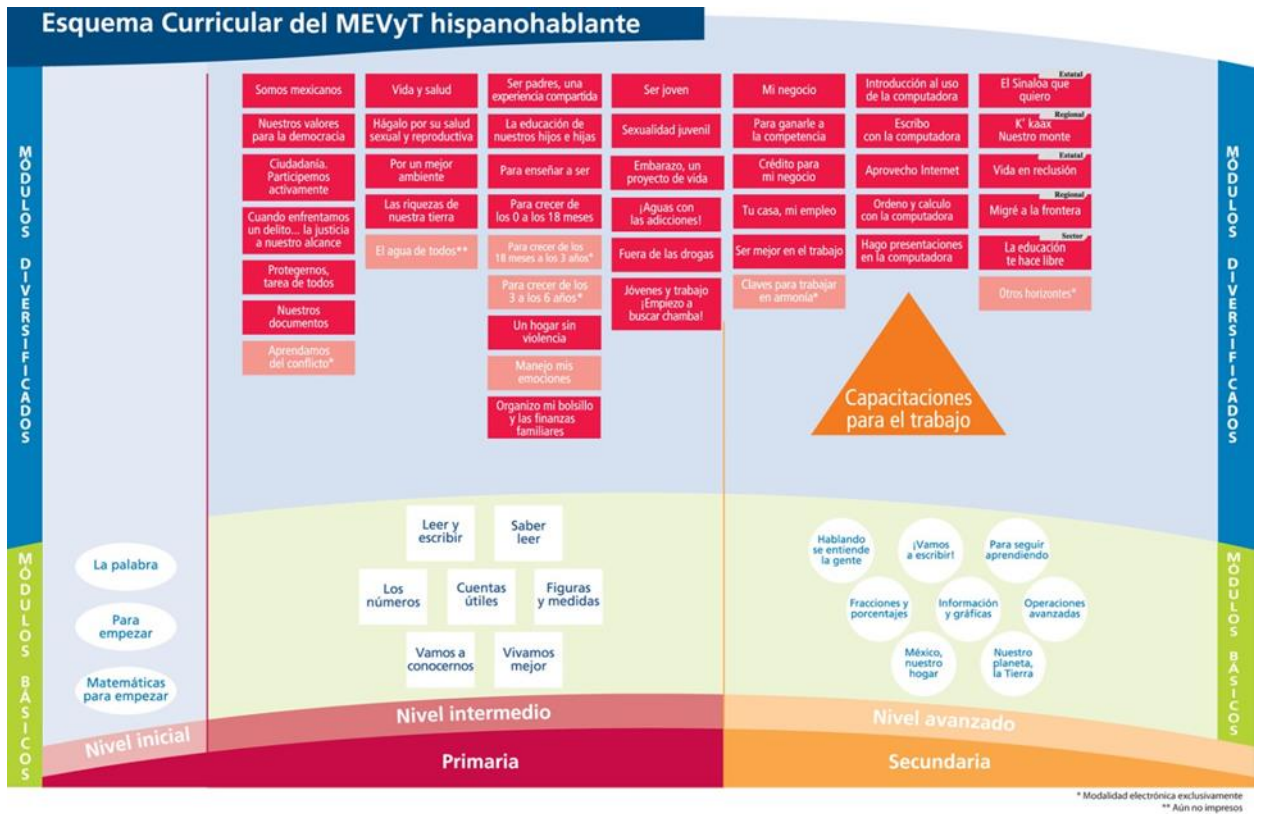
Esquema Curricular del MEVyT hispanohablante

MÓDULOS DIVERSIFICADOS

Somos mexicanos
Nuestros valores para la democracia
Ciudadanía. Participemos activamente
Cuando enfrentamos un delito... la justicia a nuestro alcance
Protegernos, tarea de todos
Nuestros documentos
Aprendamos del conflicto*

Vida y salud
Hágalo por su salud sexual y reproductiva
Por un mejor ambiente
Las riquezas de nuestra tierra
El agua de todos**

Ser padres, una experiencia compartida
La educación de nuestros hijos e hijas
Para enseñar a ser
Para crecer de los 0 a los 18 meses
Para crecer de los 18 meses a los 3 años*
Para crecer de los 3 a los 6 años*
Un hogar sin violencia
Manejo mis emociones
Organizo mi bolsillo y las finanzas familiares

Ser joven
Sexualidad juvenil
Embarazo, un proyecto de vida
¡Aguas con las adicciones!
Fuera de las drogas
Jóvenes y trabajo ¡Empiezo a buscar chamba!

Mi negocio
Para ganarle a la competencia
Crédito para mi negocio
Tu casa, mi empleo
Ser mejor en el trabajo
Claves para trabajar en armonía*

Introducción al uso de la computadora
Escribo con la computadora
Aprovecho Internet
Ordeno y calculo con la computadora
Hago presentaciones en la computadora

Estatal
El Sinaloa que quiero
Regional
K' kaax Nuestro monte
Estatal
Vida en reclusión
Regional
Migré a la frontera
Sector
La educación te hace libre
Otros horizontes*

Capacitaciones para el trabajo

MÓDULOS BÁSICOS

La palabra
Para empezar
Matemáticas para empezar

Leer y escribir
Saber leer
Los números
Cuentas útiles
Figuras y medidas
Vamos a conocernos
Vivamos mejor

Hablando se entiende la gente
¡Vamos a escribir!
Para seguir aprendiendo
Fracciones y porcentajes
Información y gráficas
Operaciones avanzadas
México, nuestro hogar
Nuestro planeta, la Tierra

Nivel inicial
Nivel intermedio
Nivel avanzado
Primaria
Secundaria

* Modalidad electrónica exclusivamente
** Aún no impresos